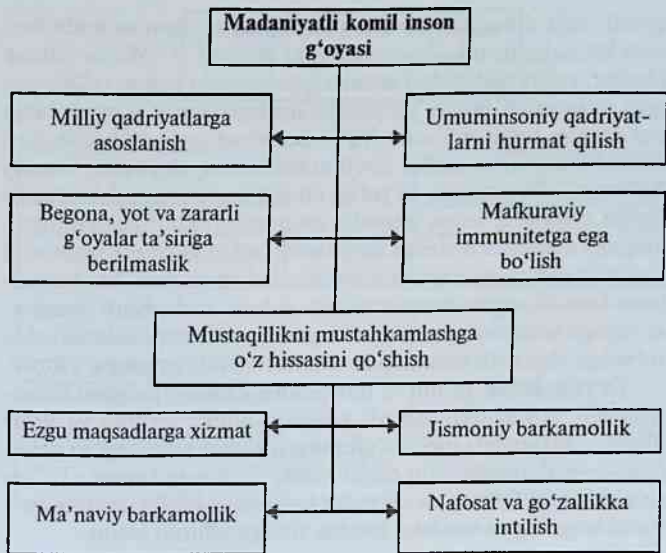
Madaniyatli komil inson g‘oyasi

Milliy qadriyatlarga asoslanish

Umuminsoniy qadriyatlarni hurmat qilish

Begona, yot va zararli g‘oyalar ta’siriga berilmaslik

Mafkuraviy immunitetga ega bo‘lish

Mustaqillikni mustahkamlashga o‘z hissasini qo‘shish

Ezgu maqsadlarga xizmat

Jismoniy barkamollik

Ma’naviy barkamollik

Nafosat va go‘zallikka intilish